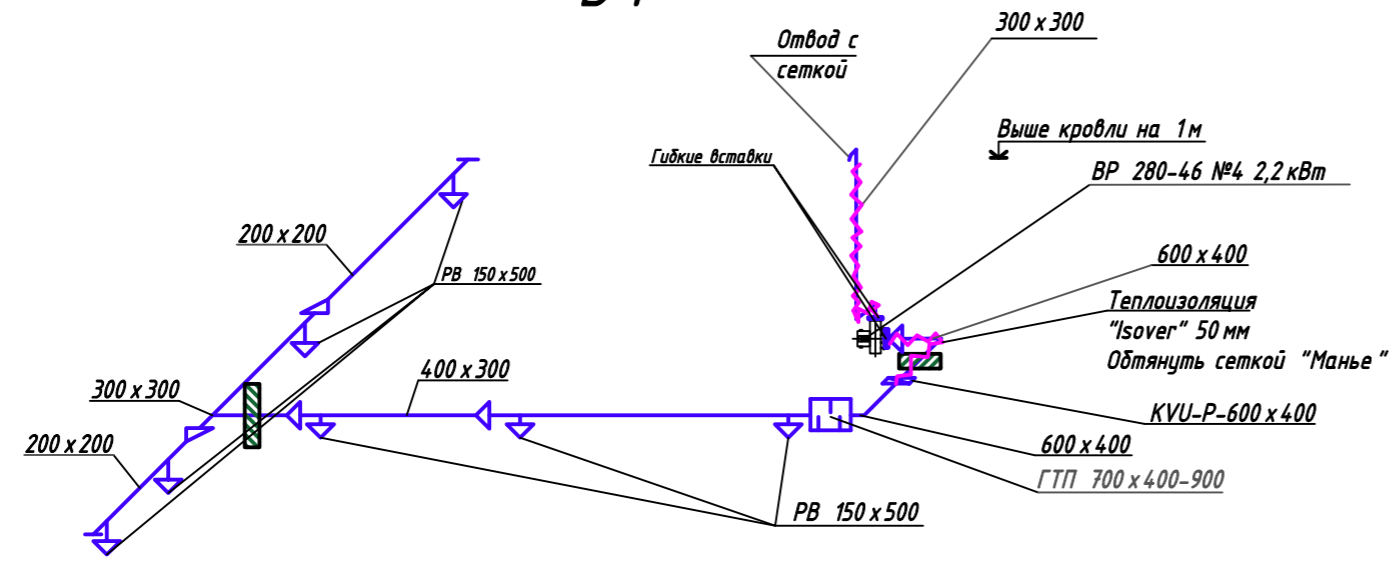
Отвод с сеткой

300 x 300

Выше кровли на 1м

Гибкие вставки

ВР 280-46 №4 2,2 кВт

200 x 200

РВ 150 x 500

600 x 400

Теплоизоляция "Isover" 50 мм Обтянуть сеткой "Манье"

400 x 300

300 x 300

KVU-P-600 x 400

200 x 200

600 x 400

ГТП 700 x 400-900

РВ 150 x 500